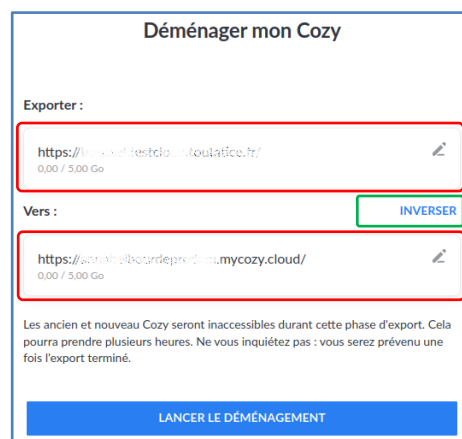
Déménager mon Cozy

Exporter :

https://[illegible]toutatice.fr/
0,00 / 5,00 Go

Vers :

INVERSER

https://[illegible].mycozy.cloud/
0,00 / 5,00 Go

Les ancien et nouveau Cozy seront inaccessibles durant cette phase d'export. Cela pourra prendre plusieurs heures. Ne vous inquiétez pas : vous serez prévenu une fois l'export terminé.

LANCER LE DÉMÉNAGEMENT